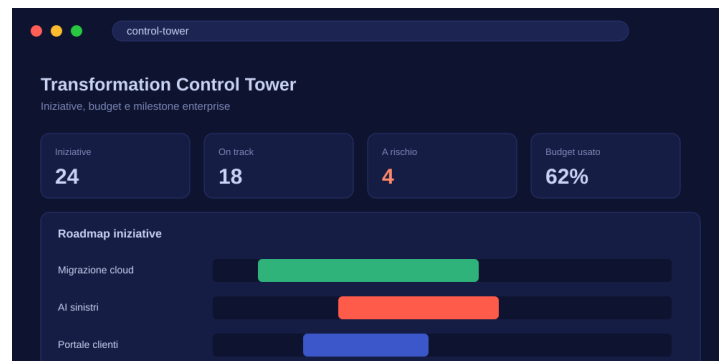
control-tower

Transformation Control Tower

Iniziative, budget e milestone enterprise

Iniziative
24

On track
18

A rischio
4

Budget usato
62%

Roadmap iniziative

Migrazione cloud

AI sinistri

Portale clienti